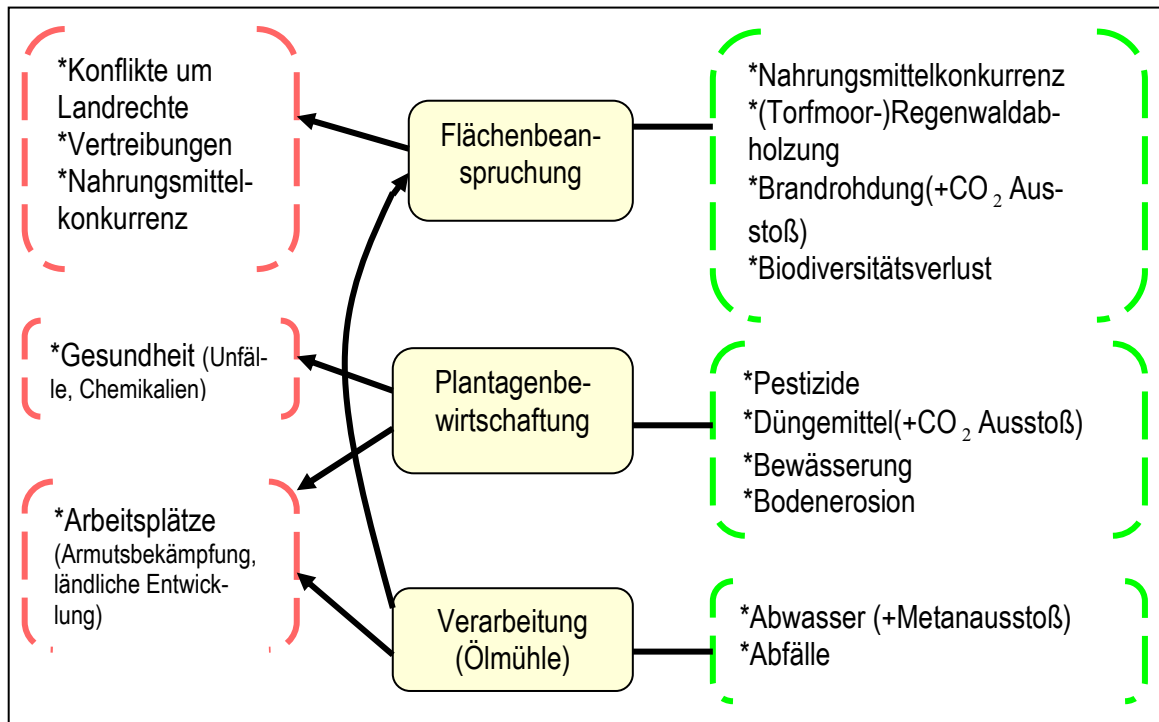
*Konflikte um Landrechte
*Vertreibungen
*Nahrungsmittelkonkurrenz

Flächenbeanspruchung

*Nahrungsmittelkonkurrenz
*(Torfmoor-)Regenwaldabholzung
*Brandrohdung(+$CO_2$ Ausstoß)
*Biodiversitätsverlust

*Gesundheit (Unfälle, Chemikalien)

Plantagenbewirtschaftung

*Pestizide
*Düngemittel(+$CO_2$ Ausstoß)
*Bewässerung
*Bodenerosion

*Arbeitsplätze (Armutsbekämpfung, ländliche Entwicklung)

Verarbeitung (Ölmühle)

*Abwasser (+Metanausstoß)
*Abfälle